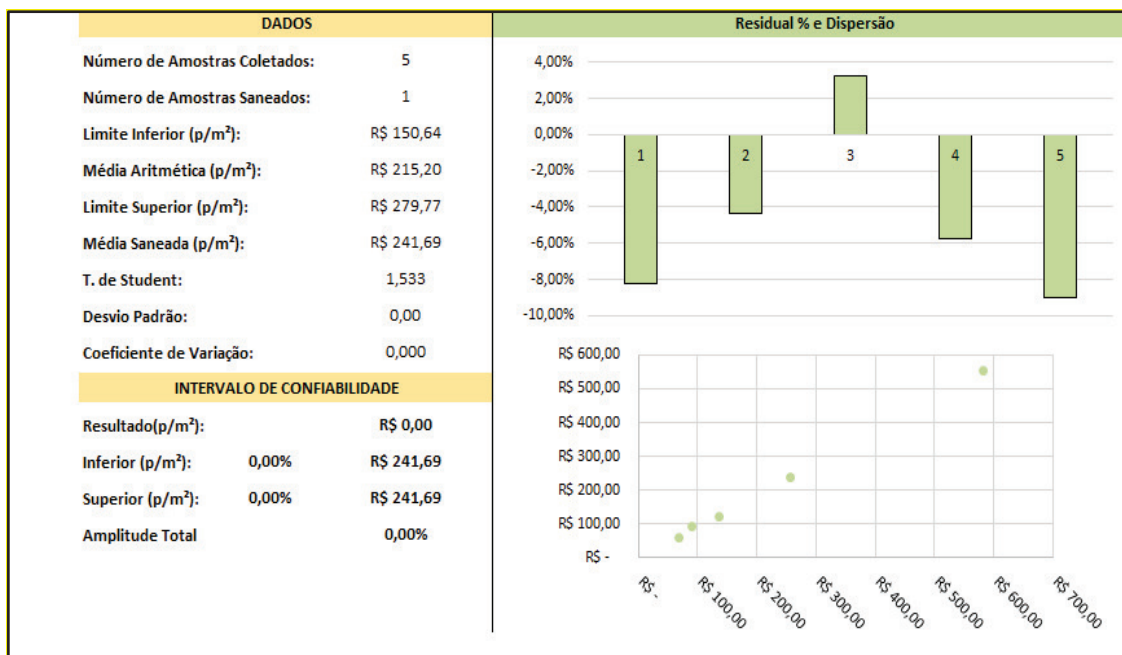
DADOS

| | |
|---|---|
| Número de Amostras Coletados: | 5 |
| Número de Amostras Saneados: | 1 |
| Limite Inferior (p/m²): | R$ 150,64 |
| Média Aritmética (p/m²): | R$ 215,20 |
| Limite Superior (p/m²): | R$ 279,77 |
| Média Saneada (p/m²): | R$ 241,69 |
| T. de Student: | 1,533 |
| Desvio Padrão: | 0,00 |
| Coeficiente de Variação: | 0,000 |

INTERVALO DE CONFIABILIDADE

| | | |
|---|---|---|
| Resultado(p/m²): | | R$ 0,00 |
| Inferior (p/m²): | 0,00% | R$ 241,69 |
| Superior (p/m²): | 0,00% | R$ 241,69 |
| Amplitude Total | | 0,00% |

Residual % e Dispersão

4,00%
2,00%
0,00%
-2,00%
-4,00%
-6,00%
-8,00%
-10,00%
1
2
3
4
5

R$ 600,00
R$ 500,00
R$ 400,00
R$ 300,00
R$ 200,00
R$ 100,00
R$ -
R$ -
R$ 100,00
R$ 200,00
R$ 300,00
R$ 400,00
R$ 500,00
R$ 600,00
R$ 700,00